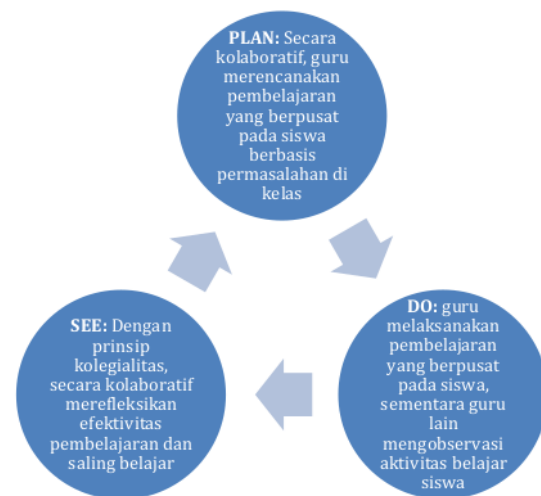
PLAN: Secara kolaboratif, guru merencanakan pembelajaran yang berpusat pada siswa berbasis permasalahan di kelas

DO: guru melaksanakan pembelajaran yang berpusat pada siswa, sementara guru lain mengobservasi aktivitas belajar siswa

SEE: Dengan prinsip kolegialitas, secara kolaboratif merefleksikan efektivitas pembelajaran dan saling belajar